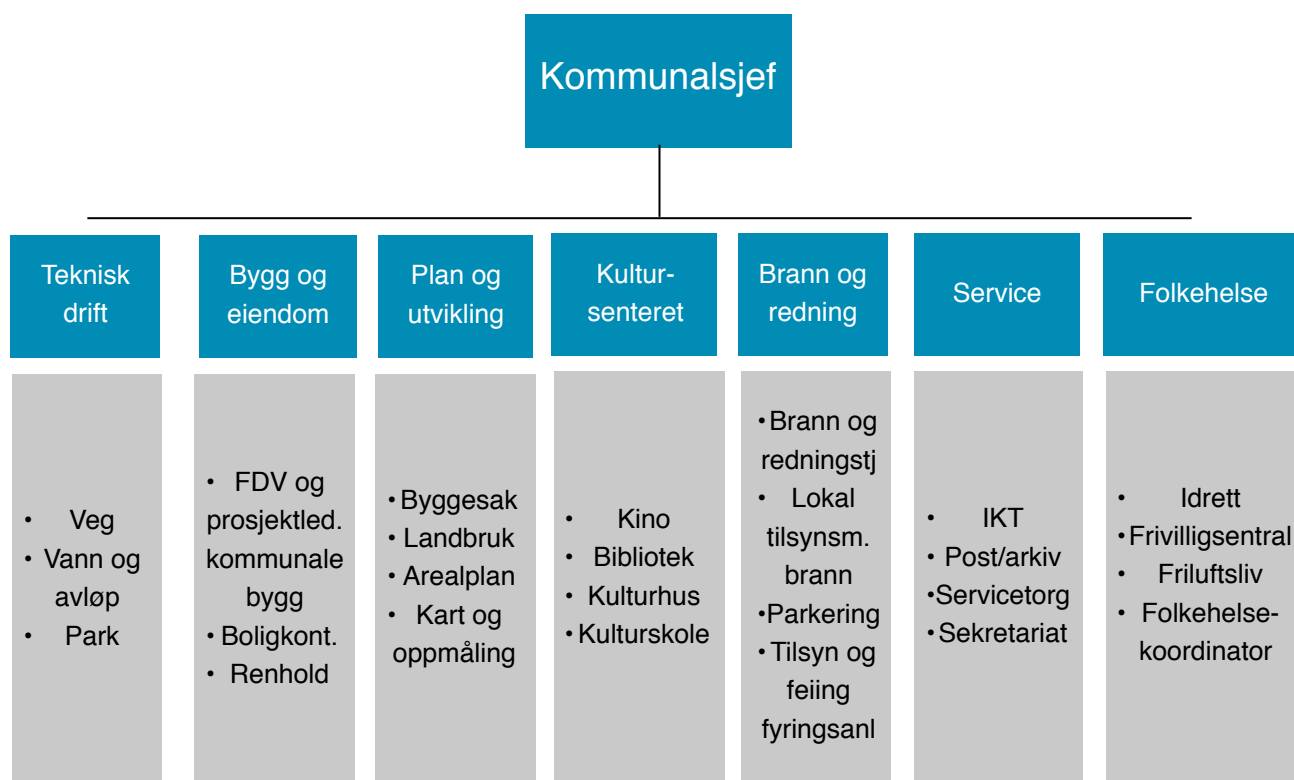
Kommunalsjef

Teknisk drift

• Veg
• Vann og avløp
• Park

Bygg og eiendom

• FDV og prosjektled. kommunale bygg
• Boligkont.
• Renhold

Plan og utvikling

• Byggesak
• Landbruk
• Arealplan
• Kart og oppmåling

Kultur-senteret

• Kino
• Bibliotek
• Kulturhus
• Kulturskole

Brann og redning

• Brann og redningstj
• Lokal tilsynsm. brann
• Parkering
• Tilsyn og feiing fyringsanl

Service

• IKT
• Post/arkiv
• Servicetorg
• Sekretariat

Folkehelse

• Idrett
• Frivilligsentral
• Friluftsliv
• Folkehelse-koordinator